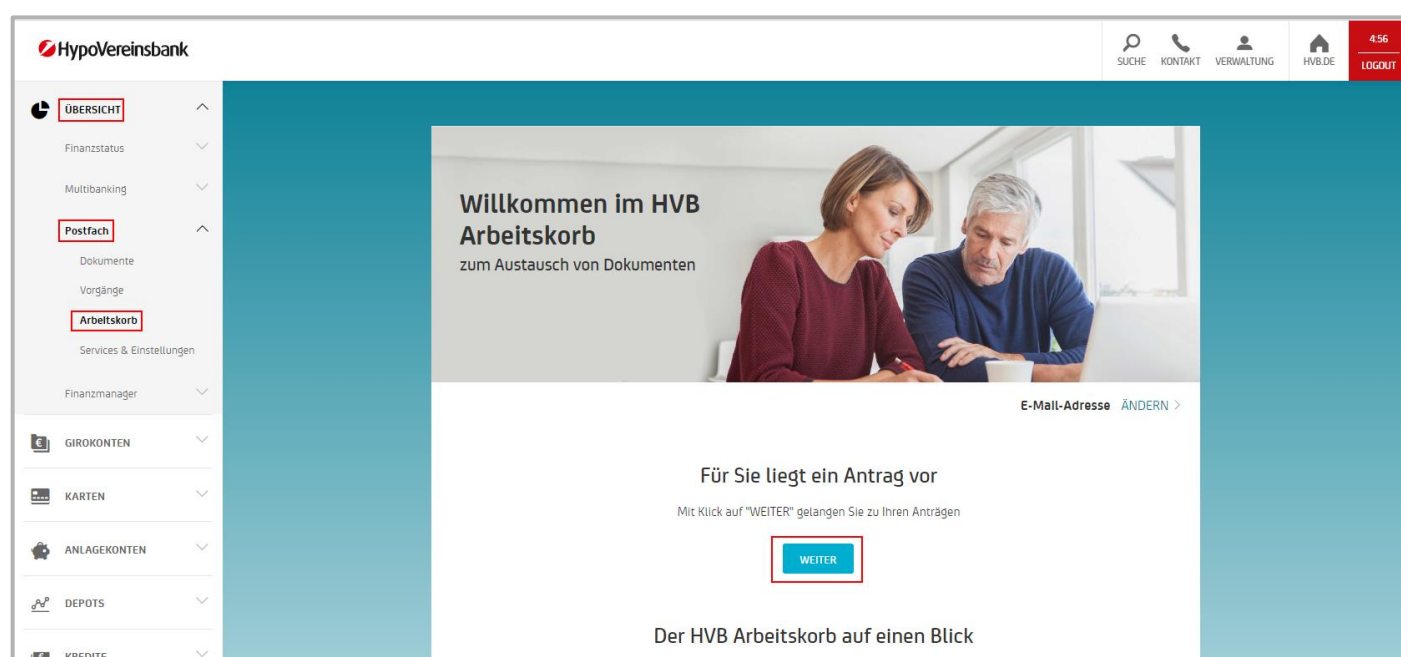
HypoVereinsbank

SUCHE KONTAKT VERWALTUNG HVB.DE 4:56 LOGOUT

ÜBERSICHT
Finanzstatus
Multibanking
Postfach
Dokumente
Vorgänge
Arbeitskorb
Services & Einstellungen
Finanzmanager
GIROKONTEN
KARTEN
ANLAGEKONTEN
DEPOTS
KREDITE

Willkommen im HVB Arbeitskorb
zum Austausch von Dokumenten

E-Mail-Adresse ÄNDERN >

Für Sie liegt ein Antrag vor

Mit Klick auf "WEITER" gelangen Sie zu Ihren Anträgen

WEITER

Der HVB Arbeitskorb auf einen Blick